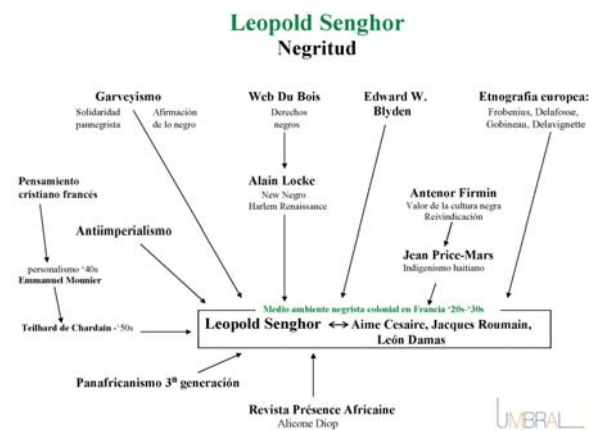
Leopold Senghor
Negritud

Garveyismo
Solidaridad pannegrista
Afirmación de lo negro

Web Du Bois
Derechos negros

Edward W. Blyden

Etnografía europea:
Frobenius, Delafosse, Gobineau, Delavignette

Pensamiento cristiano francés

Alain Locke
New Negro
Harlem Renaissance

Antenor Firmin
Valor de la cultura negra
Reivindicación

Antiimperialismo

Jean Price-Mars
Indigenismo haitiano

personalismo '40s
Emmanuel Mounier

Medio ambiente negrista colonial en Francia '20s-'30s

Teilhard de Chardain - '50s

Leopold Senghor ↔ Aime Cesaire, Jacques Roumain, León Damas

Panafricanismo 3ª generación

Revista Présence Africaine
Alicone Diop

UMBRAL